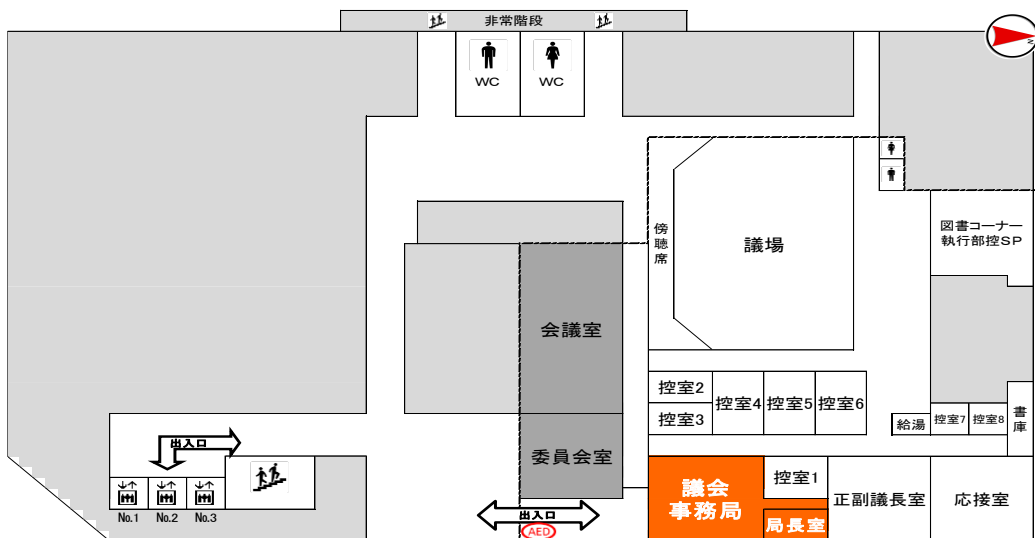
非常階段

WC
WC

傍聴席
議場

図書コーナー
執行部控SP

会議室

控室2
控室3
控室4
控室5
控室6
給湯
控室7
控室8
書庫

出入口
No.1
No.2
No.3

委員会室

議会事務局
控室1
局長室
正副議長室
応接室

出入口
AED